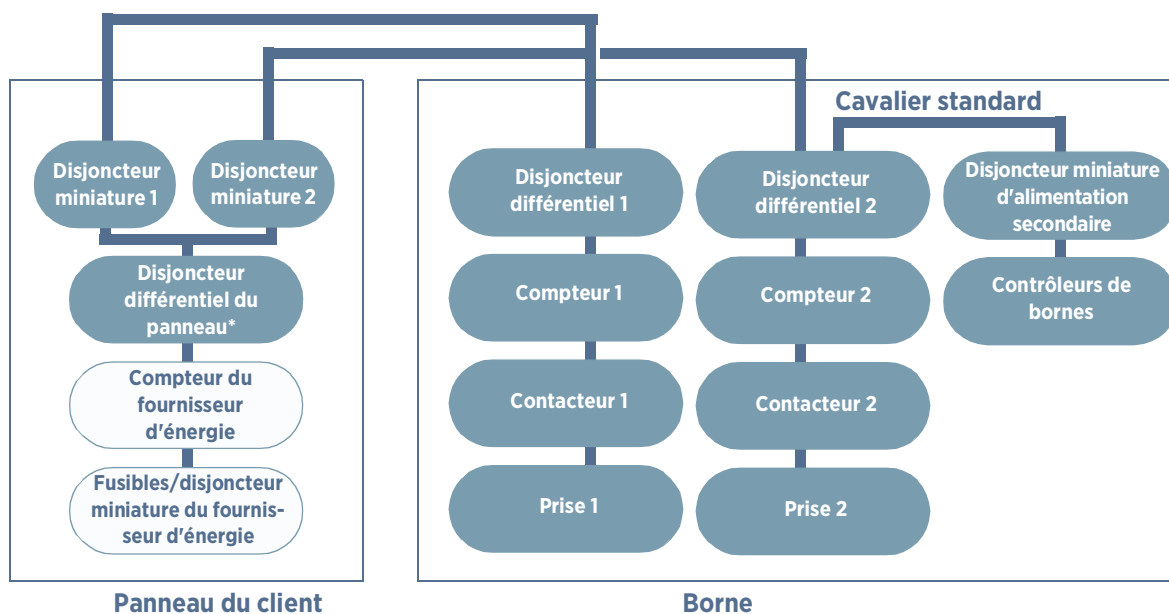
Cavalier standard

Disjoncteur miniature 1

Disjoncteur miniature 2

Disjoncteur différentiel du panneau*

Compteur du fournisseur d'énergie

Fusibles/disjoncteur miniature du fournisseur d'énergie

Disjoncteur différentiel 1

Compteur 1

Contacteur 1

Prise 1

Disjoncteur différentiel 2

Compteur 2

Contacteur 2

Prise 2

Disjoncteur miniature d'alimentation secondaire

Contrôleurs de bornes

Panneau du client

Borne